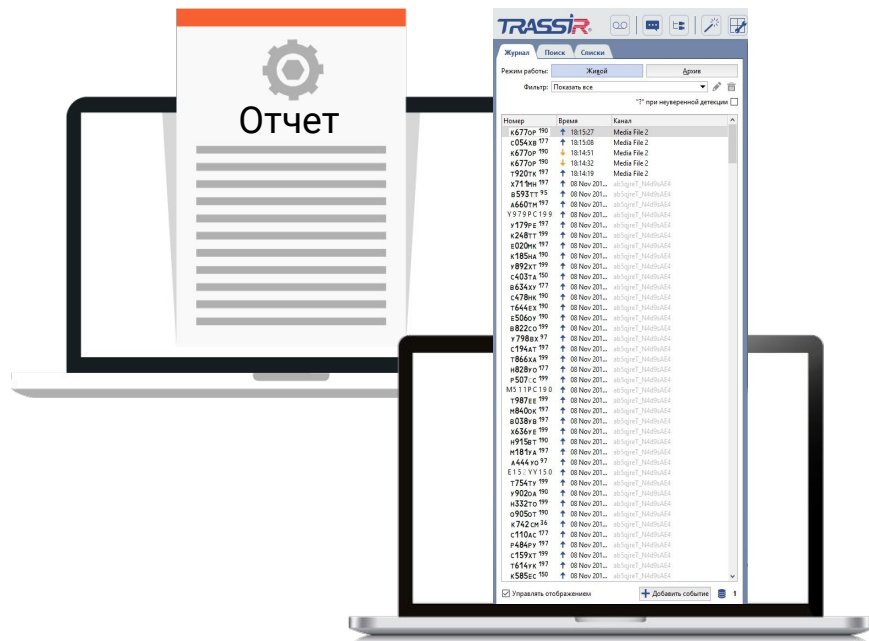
Отчет

TRASSIR

Журнал | Поиск | Списки

Режим работы: Живой | Архив

Фильтр: Показать все

"?" при неуверенной детекции

| Номер | Время | Канал |
|---|---|---|
| к677ор 190 | 18:15:27 | Media File 2 |
| с054хв 177 | 18:15:08 | Media File 2 |
| к677ор 190 | 18:14:51 | Media File 2 |
| к677ор 190 | 18:14:32 | Media File 2 |
| т920тк 197 | 18:14:19 | Media File 2 |
| х711мн 197 | 08 Nov 201... | ab5gjreT_N4d9kAE4 |
| в593тт 35 | 08 Nov 201... | ab5gjreT_N4d9kAE4 |
| а660тм 197 | 08 Nov 201... | ab5gjreT_N4d9kAE4 |
| Y979PC199 | 08 Nov 201... | ab5gjreT_N4d9kAE4 |
| у179ре 197 | 08 Nov 201... | ab5gjreT_N4d9kAE4 |
| к248тт 190 | 08 Nov 201... | ab5gjreT_N4d9kAE4 |
| е020мк 197 | 08 Nov 201... | ab5gjreT_N4d9kAE4 |
| к185на 190 | 08 Nov 201... | ab5gjreT_N4d9kAE4 |
| у892хт 199 | 08 Nov 201... | ab5gjreT_N4d9kAE4 |
| с403та 150 | 08 Nov 201... | ab5gjreT_N4d9kAE4 |
| в634ху 177 | 08 Nov 201... | ab5gjreT_N4d9kAE4 |
| с478нк 190 | 08 Nov 201... | ab5gjreT_N4d9kAE4 |
| т644ех 190 | 08 Nov 201... | ab5gjreT_N4d9kAE4 |
| е506ор 190 | 08 Nov 201... | ab5gjreT_N4d9kAE4 |
| в822со 199 | 08 Nov 201... | ab5gjreT_N4d9kAE4 |
| у798вх 97 | 08 Nov 201... | ab5gjreT_N4d9kAE4 |
| с194ат 197 | 08 Nov 201... | ab5gjreT_N4d9kAE4 |
| т866ха 199 | 08 Nov 201... | ab5gjreT_N4d9kAE4 |
| н828уо 177 | 08 Nov 201... | ab5gjreT_N4d9kAE4 |
| р507?с 199 | 08 Nov 201... | ab5gjreT_N4d9kAE4 |
| M511PC190 | 08 Nov 201... | ab5gjreT_N4d9kAE4 |
| т987ее 199 | 08 Nov 201... | ab5gjreT_N4d9kAE4 |
| м840ок 197 | 08 Nov 201... | ab5gjreT_N4d9kAE4 |
| в038ув 197 | 08 Nov 201... | ab5gjreT_N4d9kAE4 |
| х636ув 199 | 08 Nov 201... | ab5gjreT_N4d9kAE4 |
| н915вт 190 | 08 Nov 201... | ab5gjreT_N4d9kAE4 |
| м181уа 197 | 08 Nov 201... | ab5gjreT_N4d9kAE4 |
| а444уо 97 | 08 Nov 201... | ab5gjreT_N4d9kAE4 |
| E15?YY150 | 08 Nov 201... | ab5gjreT_N4d9kAE4 |
| т754ту 199 | 08 Nov 201... | ab5gjreT_N4d9kAE4 |
| у902оа 190 | 08 Nov 201... | ab5gjreT_N4d9kAE4 |
| н332то 199 | 08 Nov 201... | ab5gjreT_N4d9kAE4 |
| о905от 190 | 08 Nov 201... | ab5gjreT_N4d9kAE4 |
| к742см 36 | 08 Nov 201... | ab5gjreT_N4d9kAE4 |
| с110ас 177 | 08 Nov 201... | ab5gjreT_N4d9kAE4 |
| р484ру 197 | 08 Nov 201... | ab5gjreT_N4d9kAE4 |
| с159хт 197 | 08 Nov 201... | ab5gjreT_N4d9kAE4 |
| т614ук 197 | 08 Nov 201... | ab5gjreT_N4d9kAE4 |
| к585ес 150 | 08 Nov 201... | ab5gjreT_N4d9kAE4 |

Управлять отображением | Добавить событие | 1